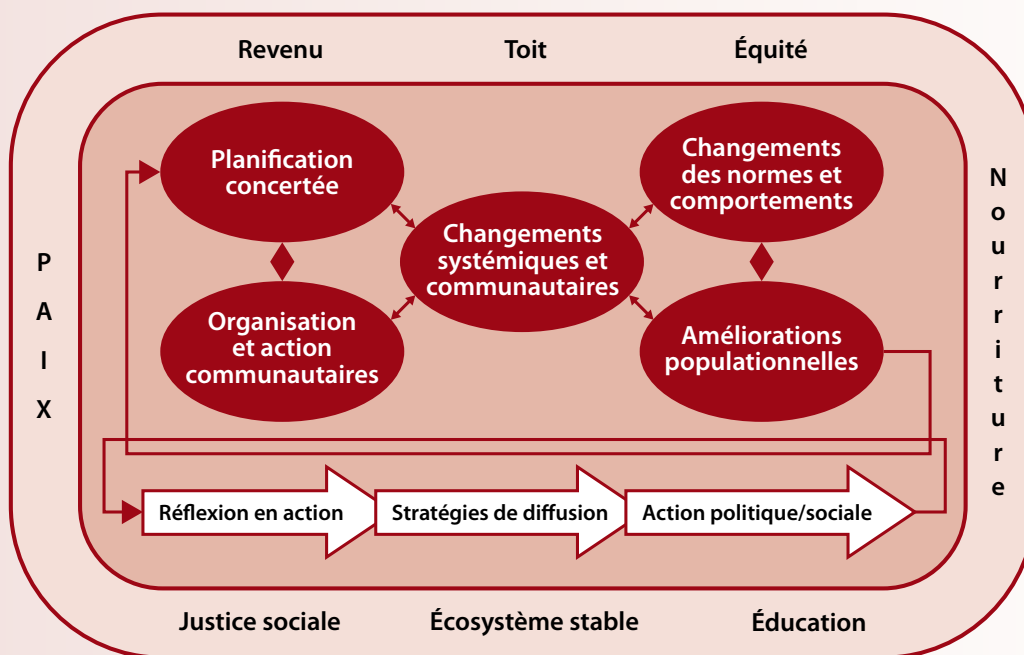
Revenu Toit Équité

PAIX

Nourriture

Planification concertée

Organisation et action communautaires

Changements systémiques et communautaires

Changements des normes et comportements

Améliorations populationnelles

Réflexion en action

Stratégies de diffusion

Action politique/sociale

Justice sociale Écosystème stable Éducation